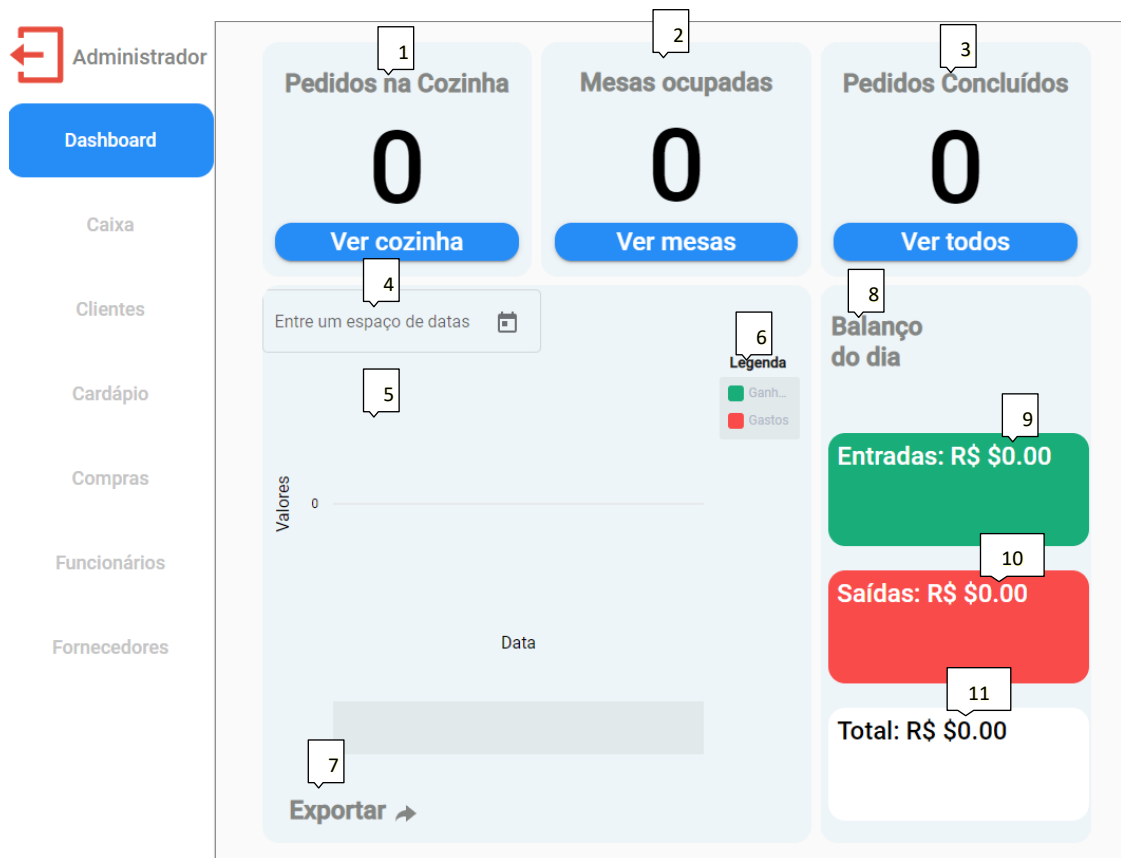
Administrador

Dashboard

Caixa

Clientes

Cardápio

Compras

Funcionários

Fornecedores

1

Pedidos na Cozinha

0

Ver cozinha

2

Mesas ocupadas

0

Ver mesas

3

Pedidos Concluídos

0

Ver todos

4

Entre um espaço de datas

6

Legenda

Ganh...

Gastos

5

Valores

0

Data

7

Exportar

8

Balanço do dia

9

Entradas: R$ $0.00

10

Saídas: R$ $0.00

11

Total: R$ $0.00